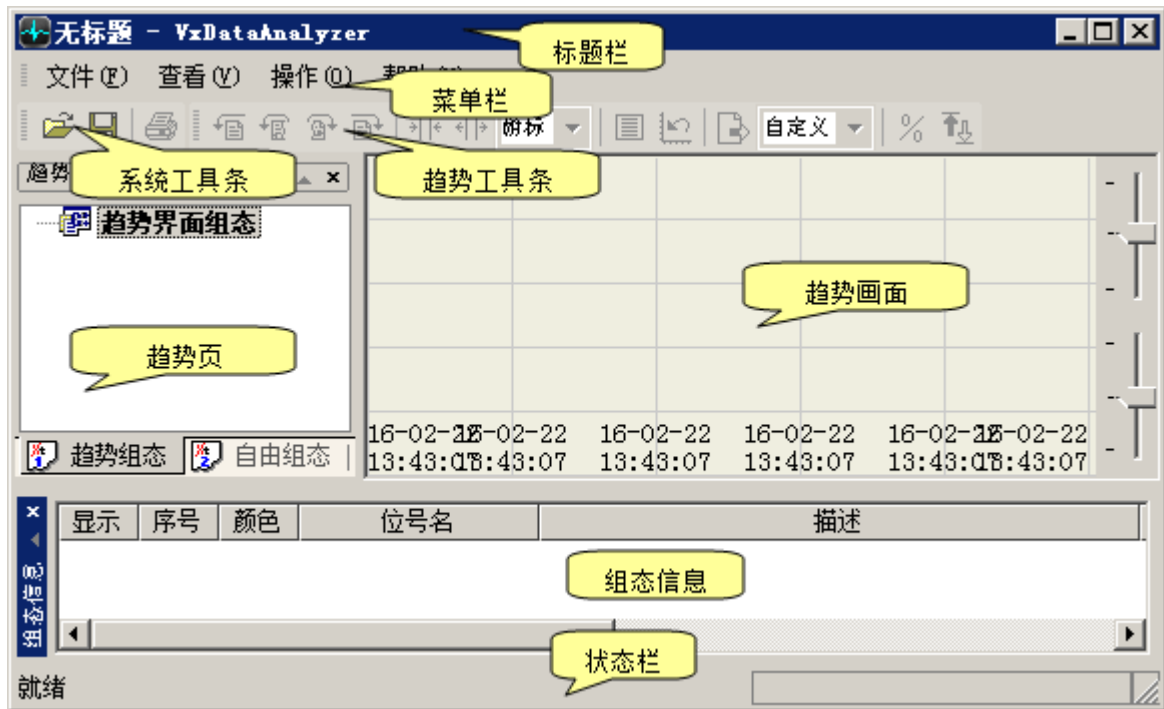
无标题 - VxDataAnalyzer

标题栏

文件(F) 查看(V) 操作(O) 帮助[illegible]

菜单栏

钢标 自定义

系统工具条

趋势工具条

趋势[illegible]

趋势界面组态

趋势画面

趋势页

16-02-22 16-02-22 16-02-22 16-02-22 16-02-22 16-02-22
13:43:07 13:43:07 13:43:07 13:43:07 13:43:07 13:43:07

趋势组态 自由组态

| 显示 | 序号 | 颜色 | 位号名 | 描述 |
|---|---|---|---|---|

组态信息

组态信息

状态栏

就绪